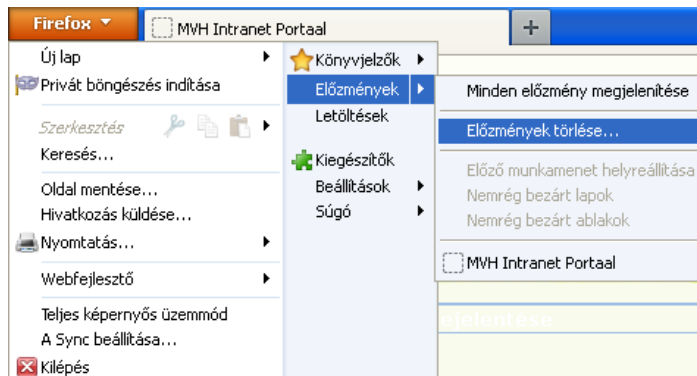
Firefox
MVH Intranet Portaal
+

Új lap
Privát böngészés indítása
Szerkesztés
Keresés…
Oldal mentése…
Hivatkozás küldése…
Nyomtatás…
Webfejlesztő
Teljes képernyős üzemmód
A Sync beállítása…
Kilépés

Könyvjelzők
Előzmények
Letöltések
Kiegészítők
Beállítások
Súgó

Minden előzmény megjelenítése
Előzmények törlése…
Előző munkamenet helyreállítása
Nemrég bezárt lapok
Nemrég bezárt ablakok
MVH Intranet Portaal

ejelentése